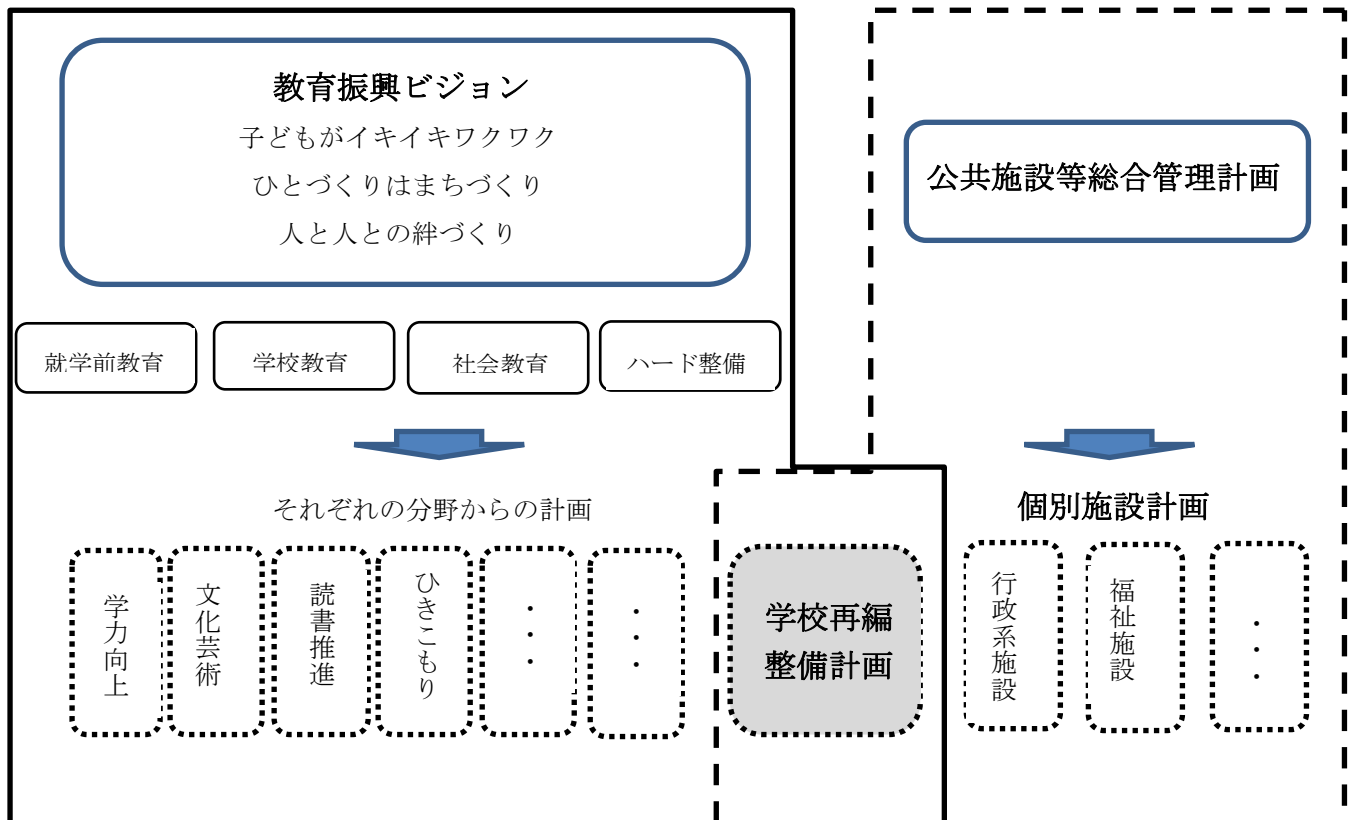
教育振興ビジョン
子どもがイキイキワクワク
ひとづくりはまちづくり
人と人との絆づくり

公共施設等総合管理計画

就学前教育

学校教育

社会教育

ハード整備

それぞれの分野からの計画

学力向上

文化芸術

読書推進

ひきこもり

・・・

・・・

学校再編整備計画

個別施設計画

行政系施設

福祉施設

・・・